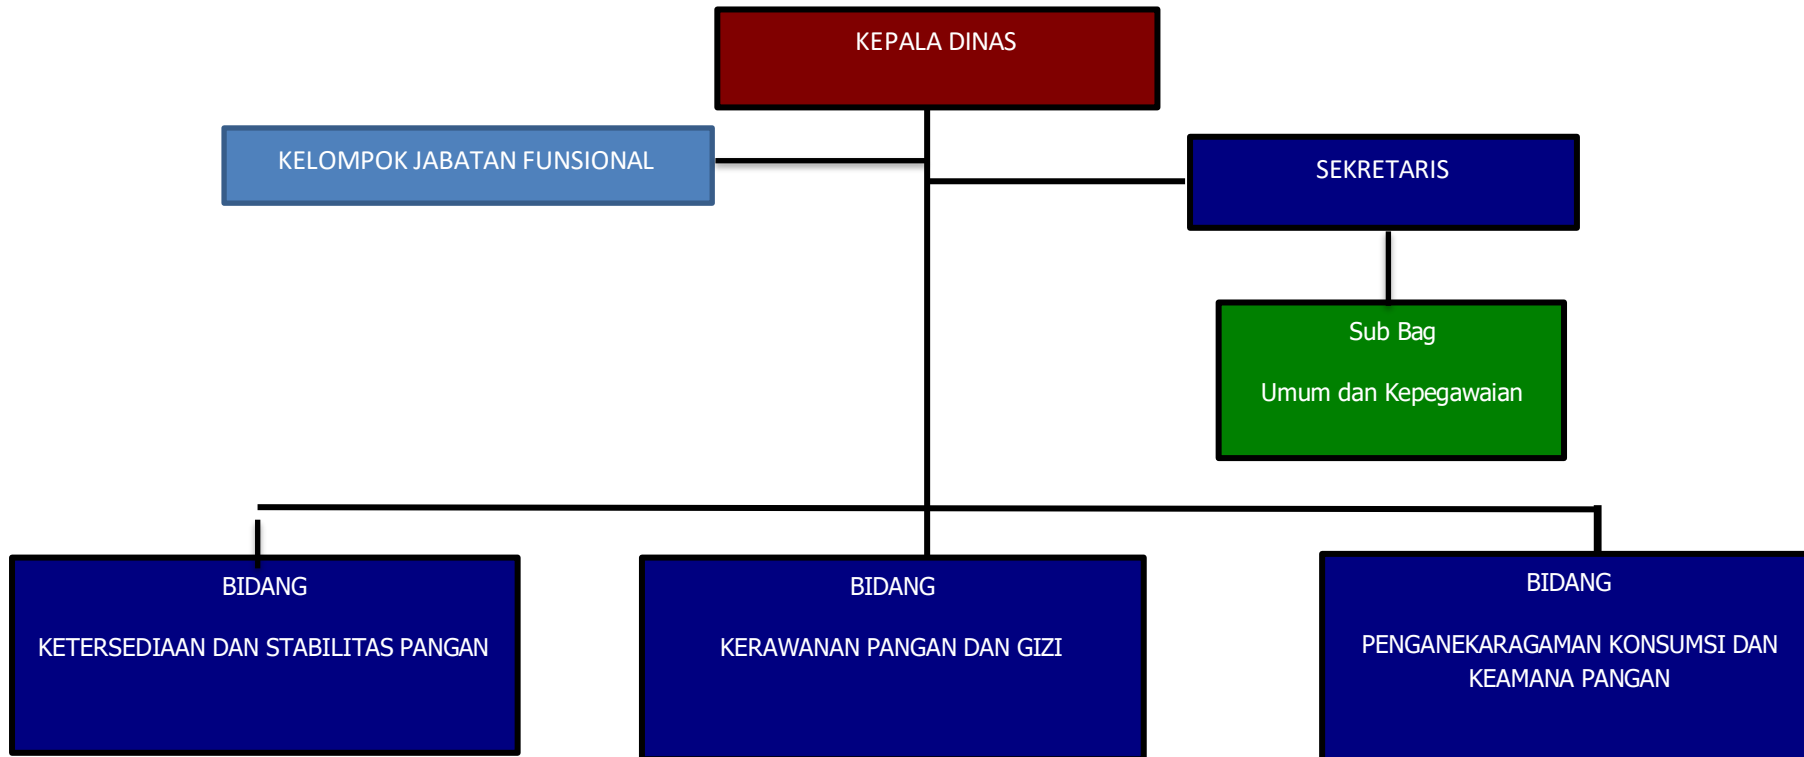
KEPALA DINAS

KELOMPOK JABATAN FUNSIONAL

SEKRETARIS

Sub Bag

Umum dan Kepegawaian

BIDANG

KETERSEDIAAN DAN STABILITAS PANGAN

BIDANG

KERAWANAN PANGAN DAN GIZI

BIDANG

PENGANEKARAGAMAN KONSUMSI DAN KEAMANA PANGAN